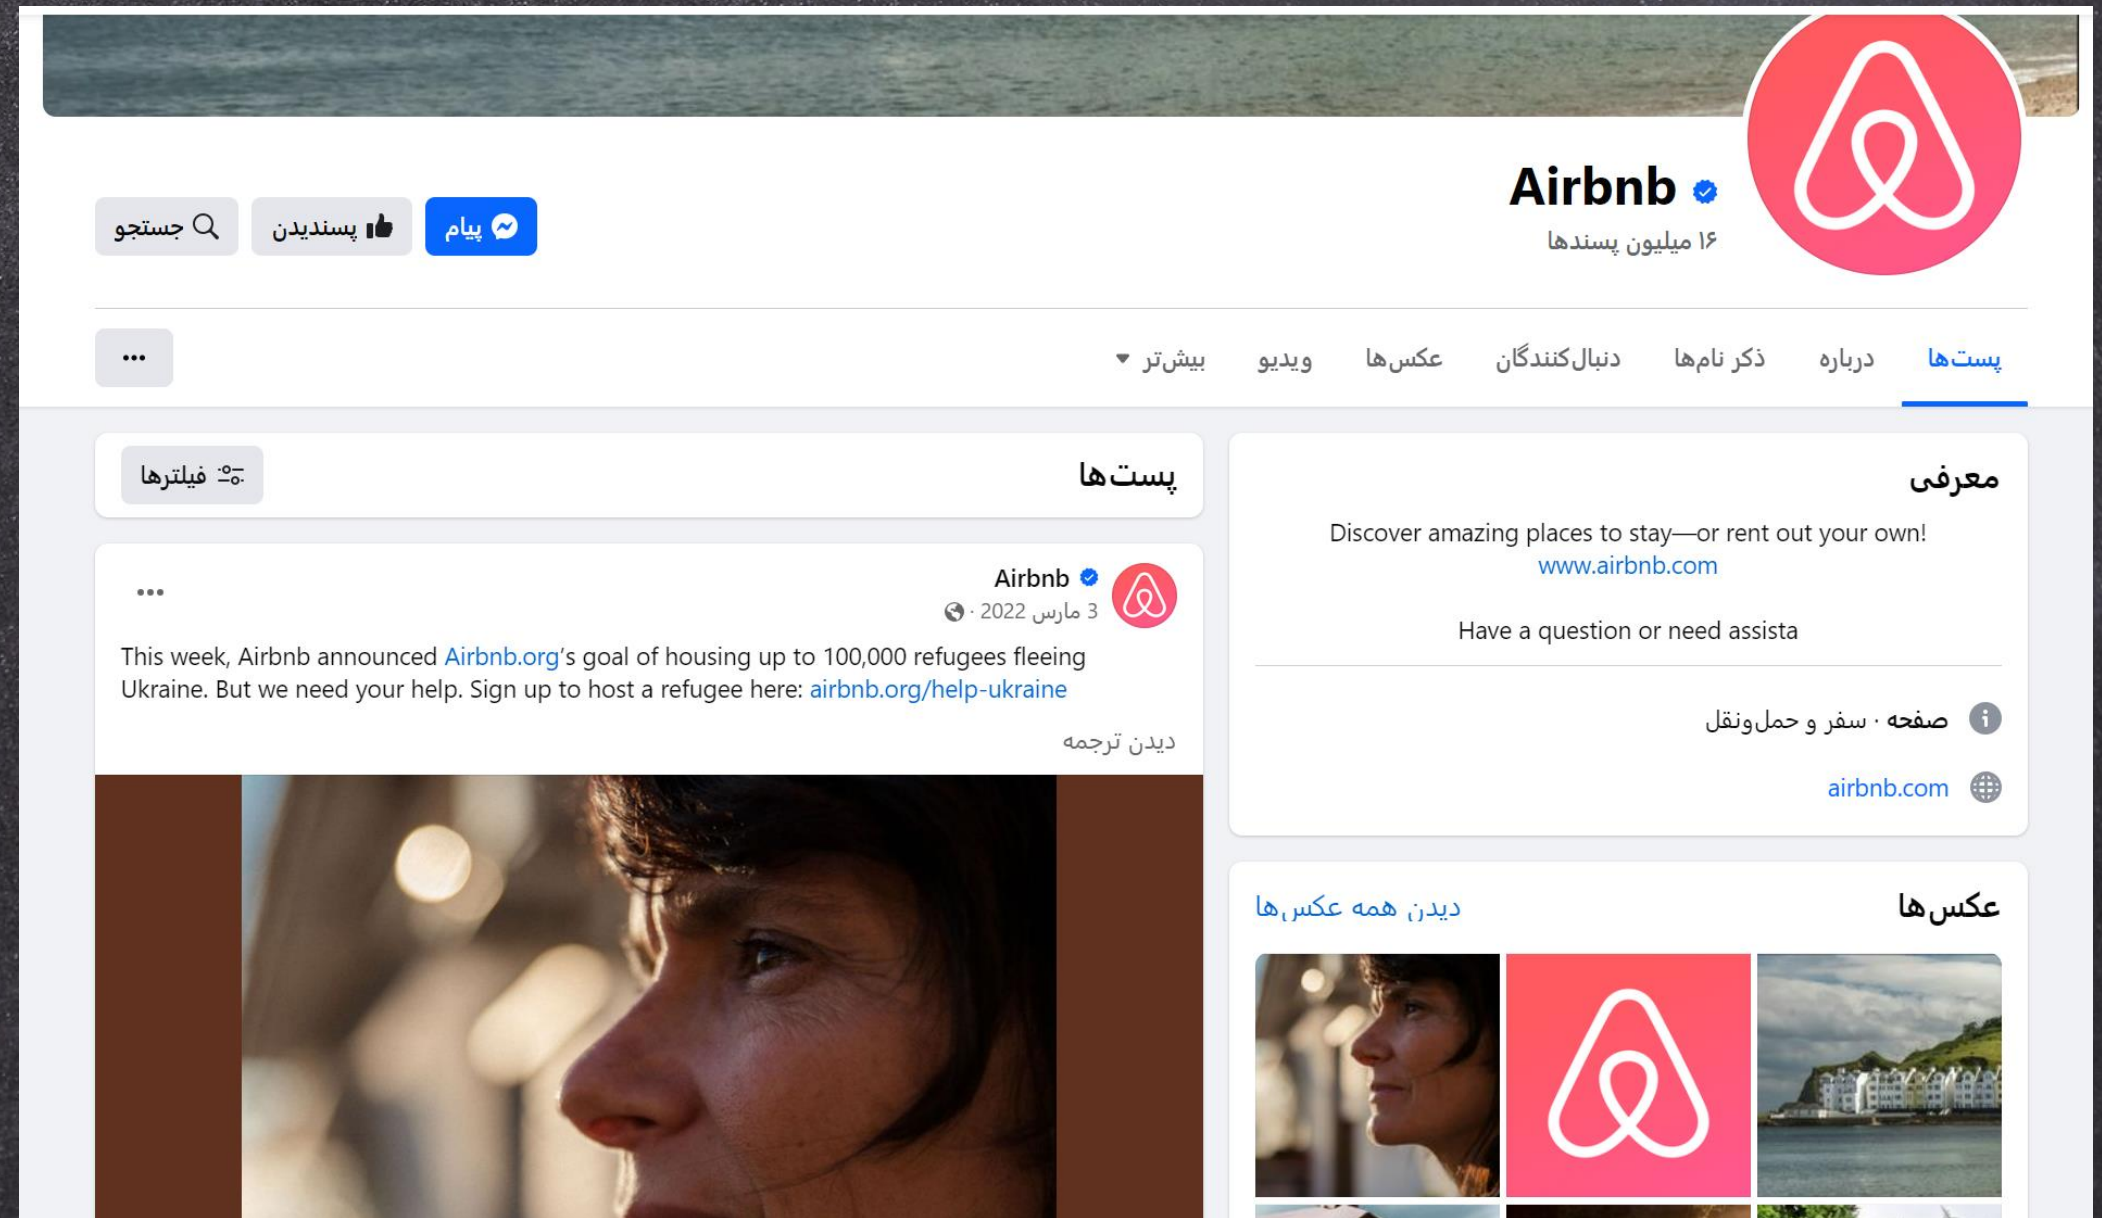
Airbnb
۱۶ میلیون پسندها

پیام
پسندیدن
جستجو

پست‌ها
درباره
ذکر نام‌ها
دنبال‌کنندگان
عکس‌ها
ویدیو
بیش‌تر
...

معرفی

Discover amazing places to stay—or rent out your own!
www.airbnb.com

Have a question or need assista

صفحه · سفر و حمل‌ونقل

airbnb.com

عکس‌ها
دیدن همه عکس‌ها

پست‌ها
فیلترها

Airbnb
3 مارس 2022 ·
...

This week, Airbnb announced Airbnb.org’s goal of housing up to 100,000 refugees fleeing Ukraine. But we need your help. Sign up to host a refugee here: airbnb.org/help-ukraine

دیدن ترجمه